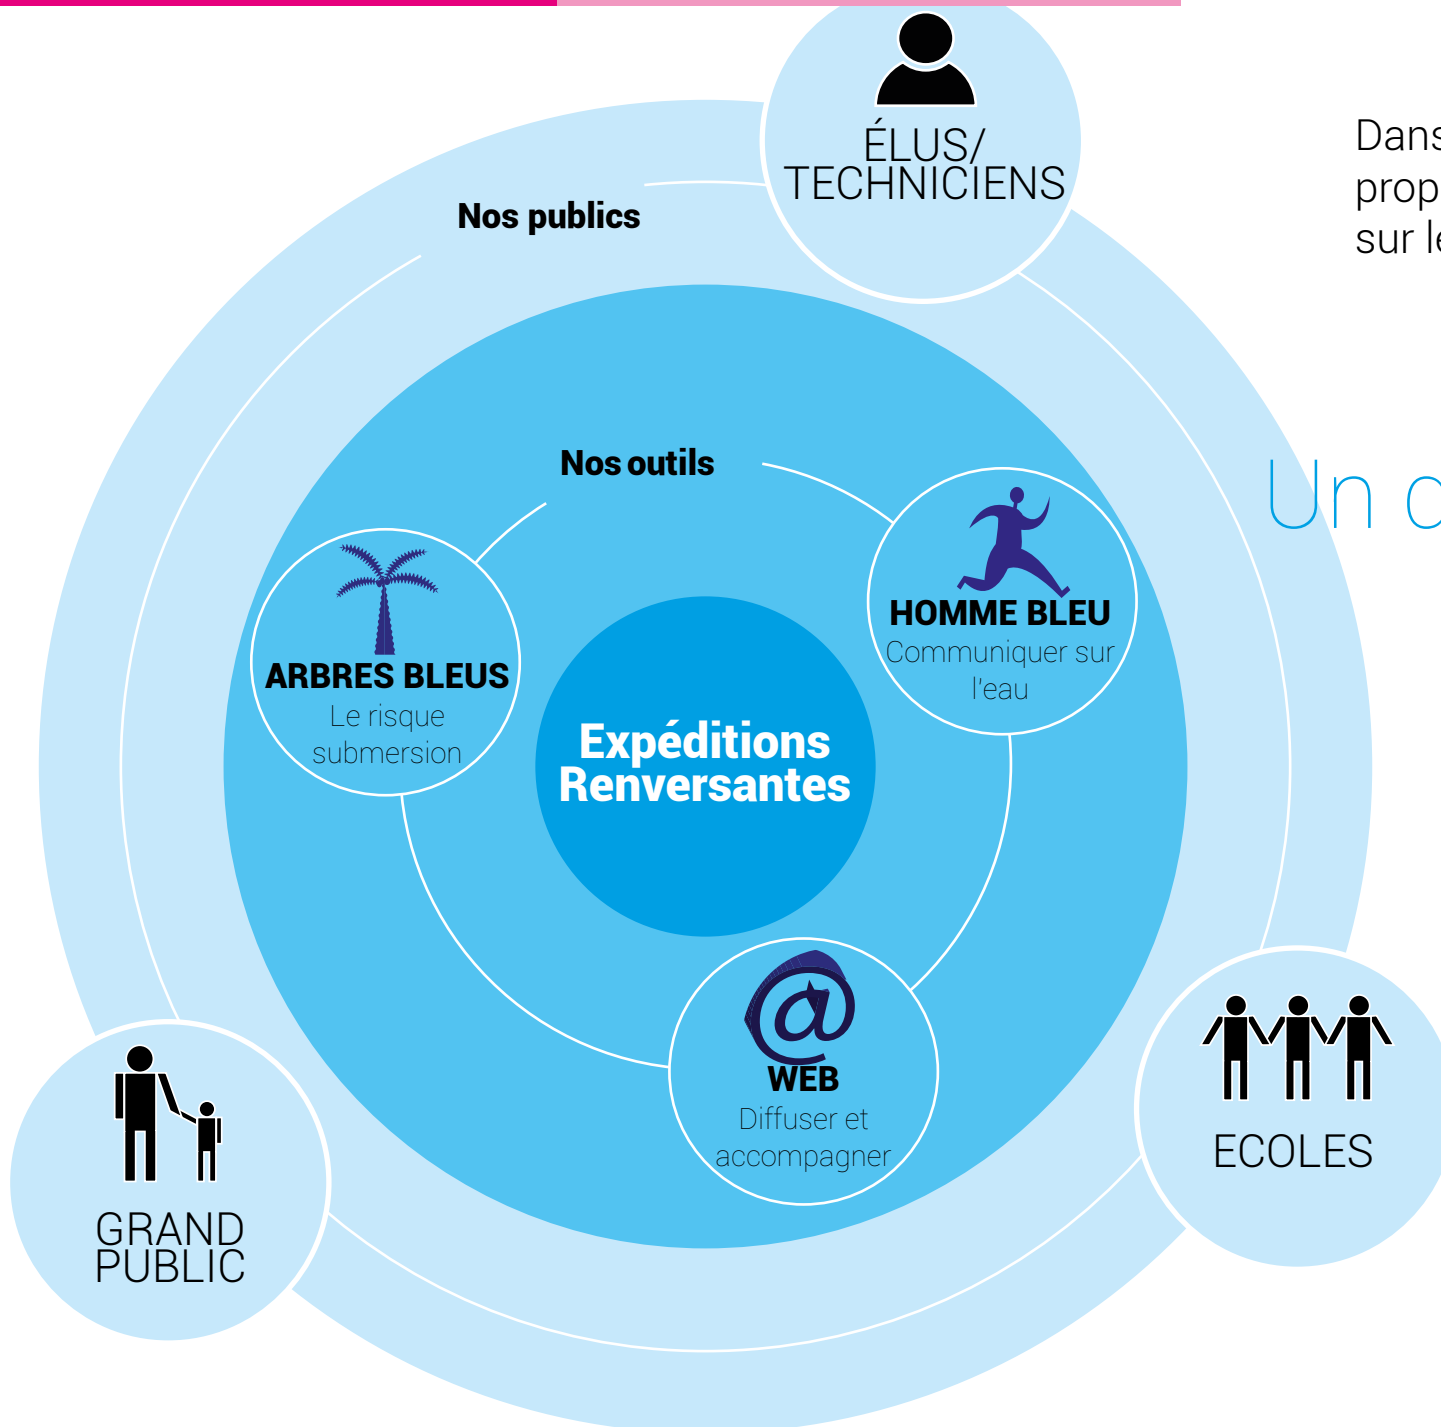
ÉLUS/ TECHNICIENS

Nos publics

Dans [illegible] prop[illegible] sur l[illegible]

Un c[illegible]

Nos outils

HOMME BLEU
Communiquer sur l'eau

ARBRES BLEUS
Le risque submersion

Expéditions Renversantes

WEB
Diffuser et accompagner

GRAND PUBLIC

ECOLES